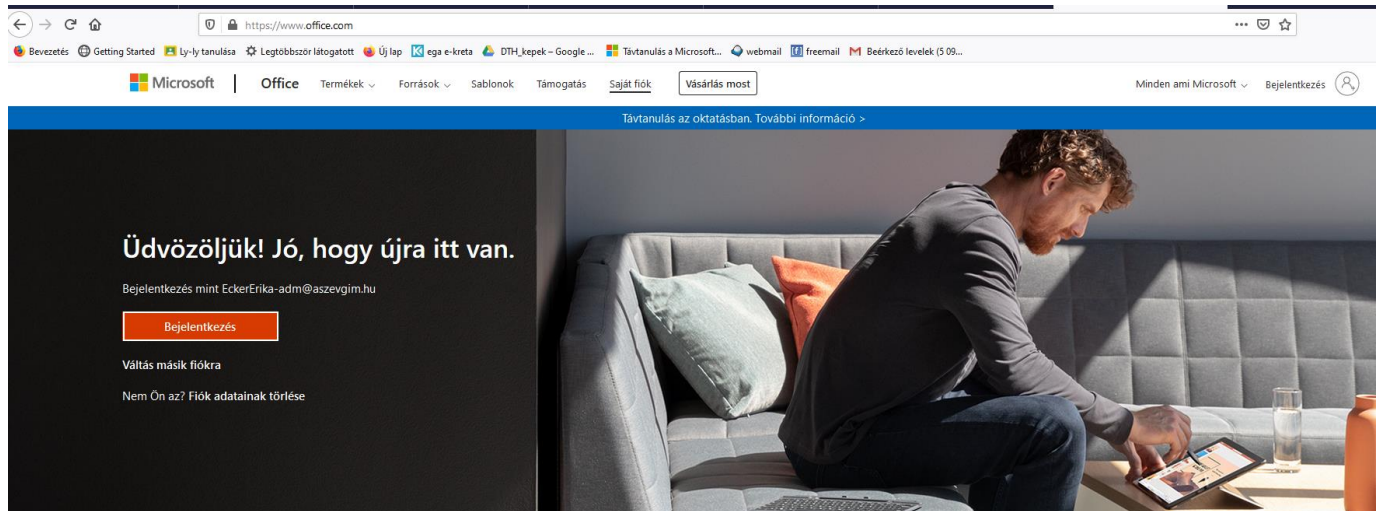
https://www.office.com

Bevezetés Getting Started Ly-ly tanulása Legtöbbször látogatott Új lap ega e-kreta DTH_kepek – Google ... Távtanulás a Microsoft... webmail freemail Beérkező levelek (5 09...

Microsoft | Office Termékek Források Sablonok Támogatás Saját fiók Vásárlás most Minden ami Microsoft Bejelentkezés

Távtanulás az oktatásban. További információ >

Üdvözöljük! Jó, hogy újra itt van.

Bejelentkezés mint EckerErika-adm@aszevgim.hu

Bejelentkezés

Váltás másik fiókra

Nem Ön az? Fiók adatainak törlése